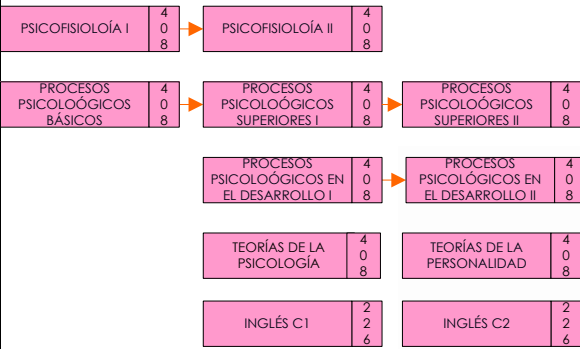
PSICOFISIOLOÍA I | 4 0 8

PSICOFISIOLOÍA II | 4 0 8

PROCESOS PSICOLOÓGICOS BÁSICOS | 4 0 8

PROCESOS PSICOLOÓGICOS SUPERIORES I | 4 0 8

PROCESOS PSICOLOÓGICOS SUPERIORES II | 4 0 8

PROCESOS PSICOLOÓGICOS EN EL DESARROLLO I | 4 0 8

PROCESOS PSICOLÓGICOS EN EL DESARROLLO II | 4 0 8

TEORÍAS DE LA PSICOLOGÍA | 4 0 8

TEORÍAS DE LA PERSONALIDAD | 4 0 8

INGLÉS C1 | 2 2 6

INGLÉS C2 | 2 2 6